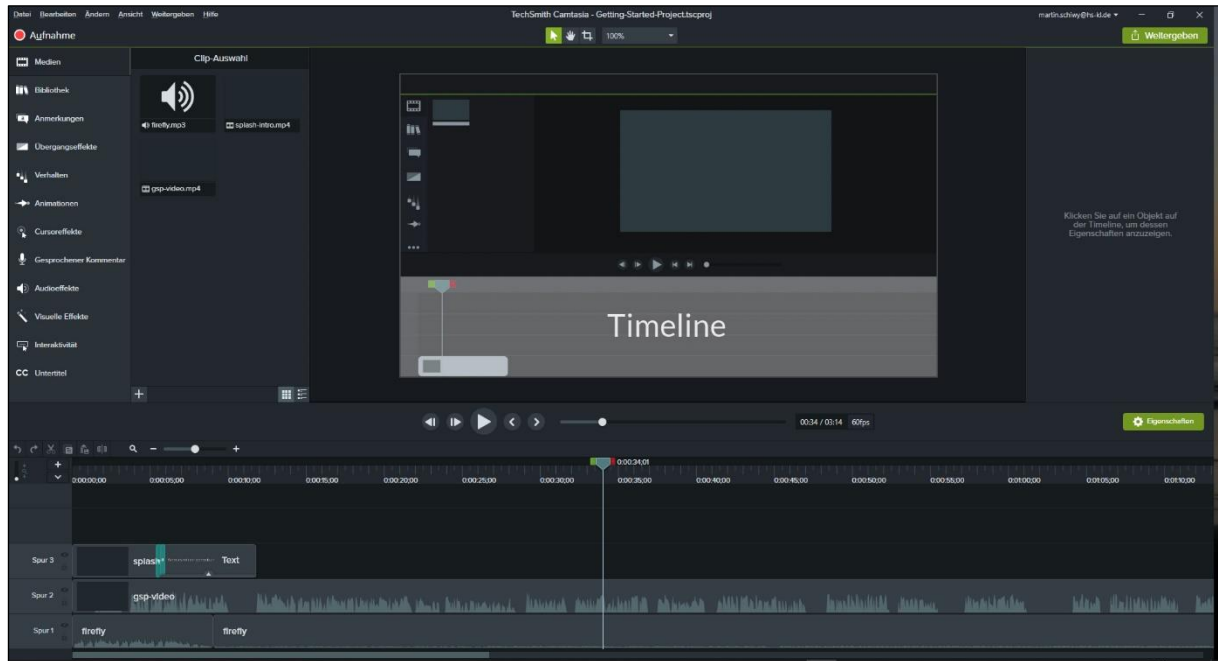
Datei Bearbeiten Ändern Ansicht Weitergeben Hilfe

TechSmith Camtasia - Getting-Started-Project.tscproj

martin.schiwy@hs-kl.de

Aufnahme

100%

Weitergeben

Medien

Bibliothek

Anmerkungen

Übergangseffekte

Verhalten

Animationen

Cursoreffekte

Gesprochener Kommentar

Audioeffekte

Visuelle Effekte

Interaktivität

CC Untertitel

Clip-Auswahl

firefly.mp3

splash-intro.mp4

gsp-video.mp4

Timeline

Klicken Sie auf ein Objekt auf der Timeline, um dessen Eigenschaften anzuzeigen.

00:34 / 03:14 60fps

Eigenschaften

0:00:34;01

0:00:00;00 0:00:05;00 0:00:10;00 0:00:15;00 0:00:20;00 0:00:25;00 0:00:30;00 0:00:35;00 0:00:40;00 0:00:45;00 0:00:50;00 0:00:55;00 0:01:00;00 0:01:05;00 0:01:10;00

Spur 3 splash Text

Spur 2 gsp-video

Spur 1 firefly firefly